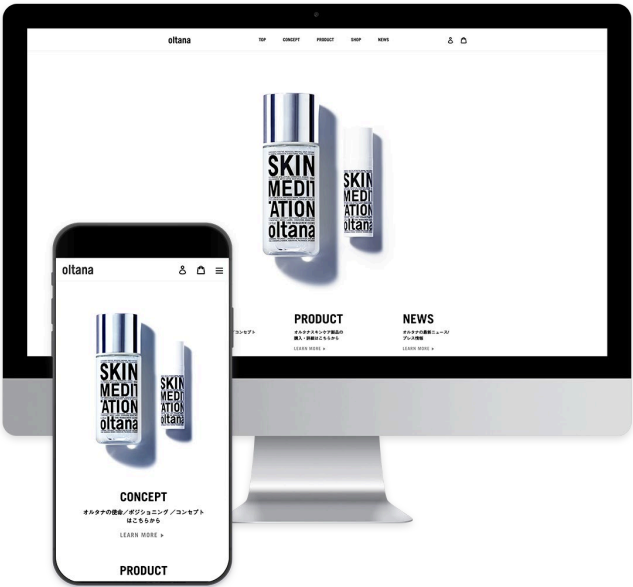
oltana

TOP CONCEPT PRODUCT SHOP NEWS

SKIN MEDIT'ATION oltana

SKIN MEDIT'ATION oltana

/コンセプト

PRODUCT
オルタナスキンケア製品の購入・詳細はこちらから
LEARN MORE ▸

NEWS
オルタナの最新ニュース/プレス情報
LEARN MORE ▸

oltana

SKIN MEDIT'ATION oltana

SKIN MEDIT'ATION oltana

CONCEPT
オルタナの使命/ポジショニング/コンセプトはこちらから
LEARN MORE ▸

PRODUCT